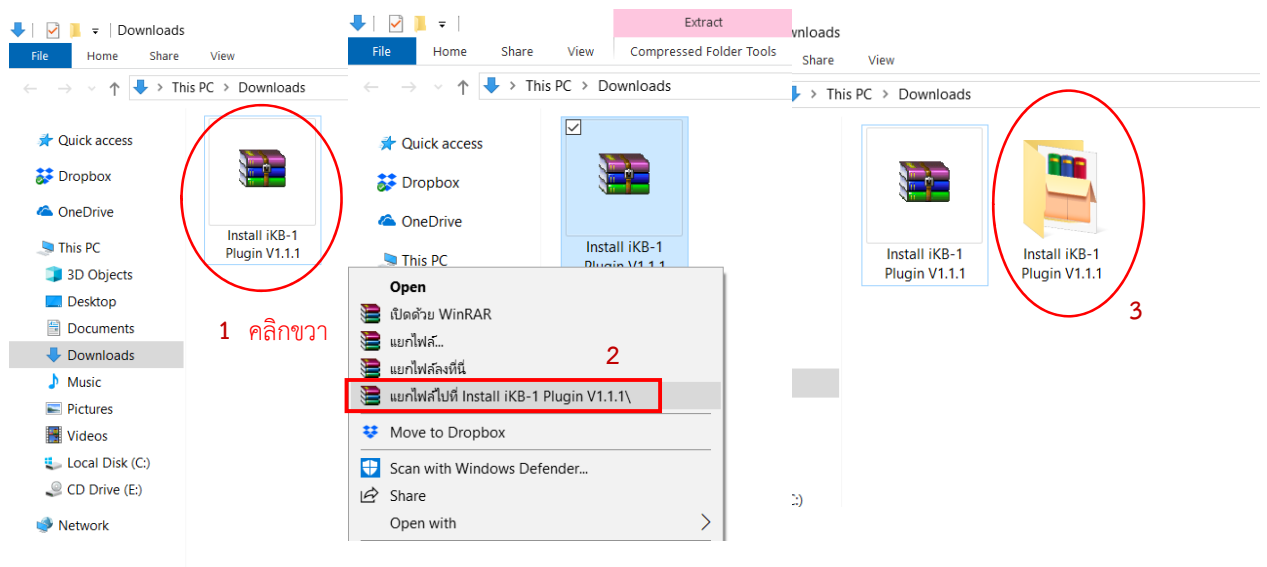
Downloads
File Home Share View
This PC > Downloads
Quick access
Dropbox
OneDrive
This PC
3D Objects
Desktop
Documents
Downloads
Music
Pictures
Videos
Local Disk (C:)
CD Drive (E:)
Network
Install iKB-1 Plugin V1.1.1
1 คลิกขวา

Extract
File Home Share View Compressed Folder Tools
This PC > Downloads
Quick access
Dropbox
OneDrive
This PC
Install iKB-1 Plugin V1.1.1
Open
เปิดด้วย WinRAR
แยกไฟล์...
แยกไฟล์ลงที่นี่
แยกไฟล์ไปที่ Install iKB-1 Plugin V1.1.1\
2
Move to Dropbox
Scan with Windows Defender...
Share
Open with

wnloads
Share View
This PC > Downloads
Install iKB-1 Plugin V1.1.1
Install iKB-1 Plugin V1.1.1
3
:)